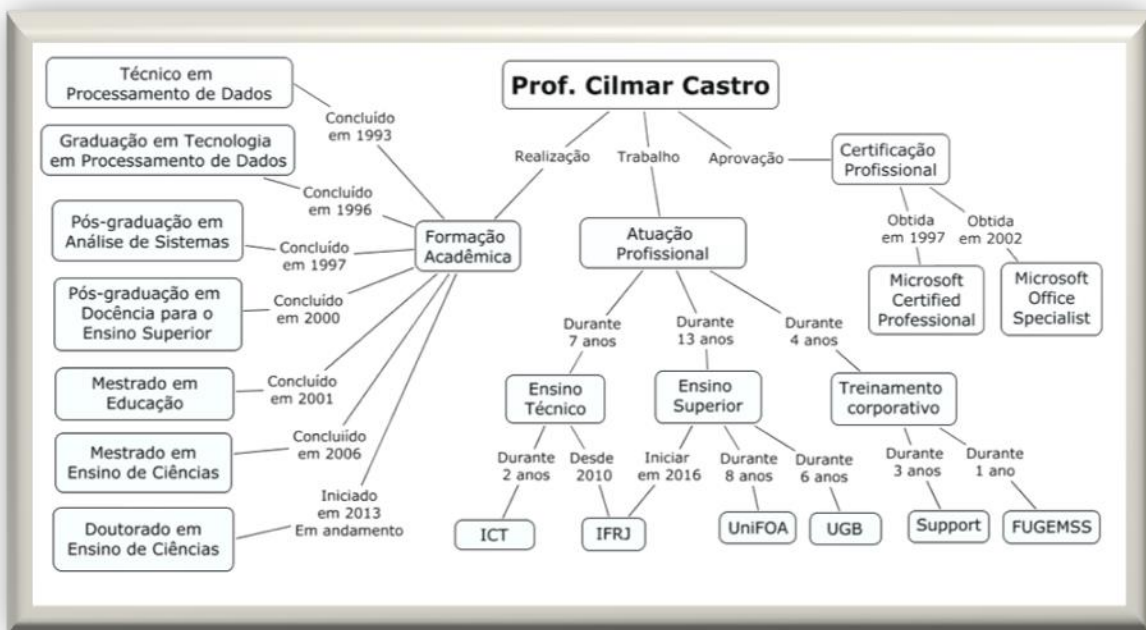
Prof. Cilmar Castro

Realização

Trabalho

Aprovação

Técnico em Processamento de Dados

Concluído em 1993

Graduação em Tecnologia em Processamento de Dados

Concluído em 1996

Pós-graduação em Análise de Sistemas

Concluído em 1997

Pós-graduação em Docência para o Ensino Superior

Concluído em 2000

Mestrado em Educação

Concluído em 2001

Mestrado em Ensino de Ciências

Concluiido em 2006

Doutorado em Ensino de Ciências

Iniciado em 2013 Em andamento

Formação Acadêmica

Atuação Profissional

Durante 7 anos

Durante 13 anos

Durante 4 anos

Ensino Técnico

Ensino Superior

Treinamento corporativo

Durante 2 anos

Desde 2010

Iniciar em 2016

Durante 8 anos

Durante 6 anos

Durante 3 anos

Durante 1 ano

ICT

IFRJ

UniFOA

UGB

Support

FUGEMSS

Certificação Profissional

Obtida em 1997

Obtida em 2002

Microsoft Certified Professional

Microsoft Office Specialist